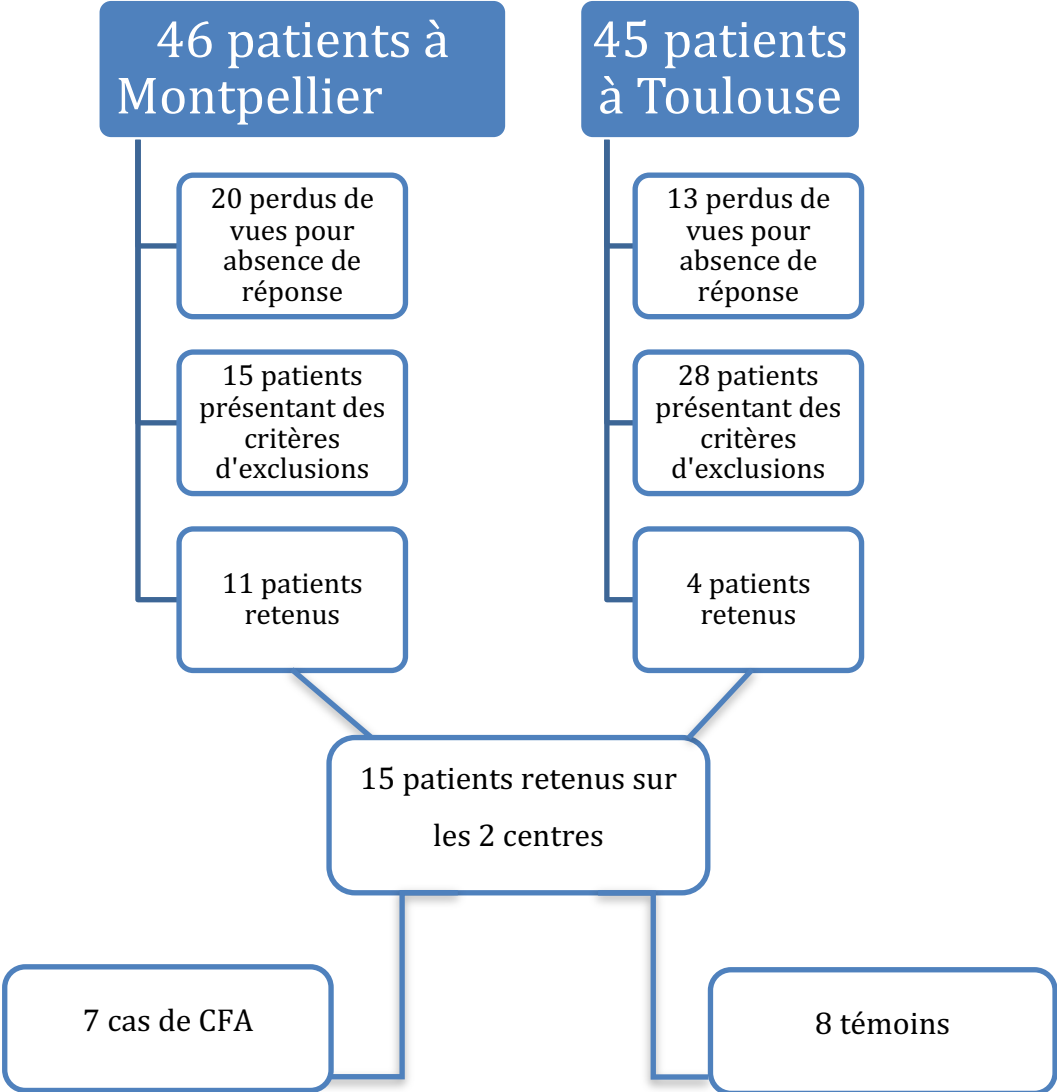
46 patients à Montpellier

20 perdus de vues pour absence de réponse

15 patients présentant des critères d'exclusions

11 patients retenus

45 patients à Toulouse

13 perdus de vues pour absence de réponse

28 patients présentant des critères d'exclusions

4 patients retenus

15 patients retenus sur les 2 centres

7 cas de CFA

8 témoins